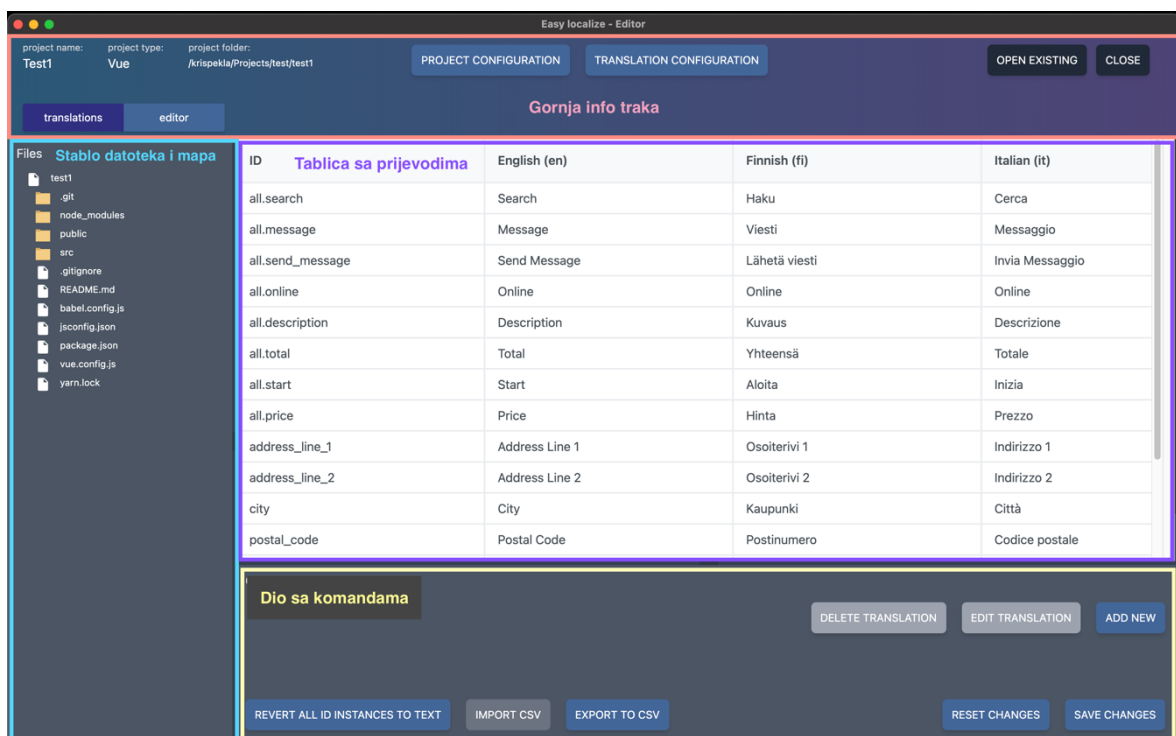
Easy localize - Editor

project name: Test1
project type: Vue
project folder: /krispekla/Projects/test/test1

PROJECT CONFIGURATION
TRANSLATION CONFIGURATION
OPEN EXISTING
CLOSE

translations
editor

Gornja info traka

Files
Stablo datoteka i mapa

test1
.git
node_modules
public
src
.gitignore
README.md
babel.config.js
jsconfig.json
package.json
vue.config.js
yarn.lock

Tablica sa prijevodima

| ID | English (en) | Finnish (fi) | Italian (it) |
|---|---|---|---|
| all.search | Search | Haku | Cerca |
| all.message | Message | Viesti | Messaggio |
| all.send_message | Send Message | Lähetä viesti | Invia Messaggio |
| all.online | Online | Online | Online |
| all.description | Description | Kuvaus | Descrizione |
| all.total | Total | Yhteensä | Totale |
| all.start | Start | Aloita | Inizia |
| all.price | Price | Hinta | Prezzo |
| address_line_1 | Address Line 1 | Osoiterivi 1 | Indirizzo 1 |
| address_line_2 | Address Line 2 | Osoiterivi 2 | Indirizzo 2 |
| city | City | Kaupunki | Città |
| postal_code | Postal Code | Postinumero | Codice postale |

Dio sa komandama

DELETE TRANSLATION
EDIT TRANSLATION
ADD NEW

REVERT ALL ID INSTANCES TO TEXT
IMPORT CSV
EXPORT TO CSV
RESET CHANGES
SAVE CHANGES